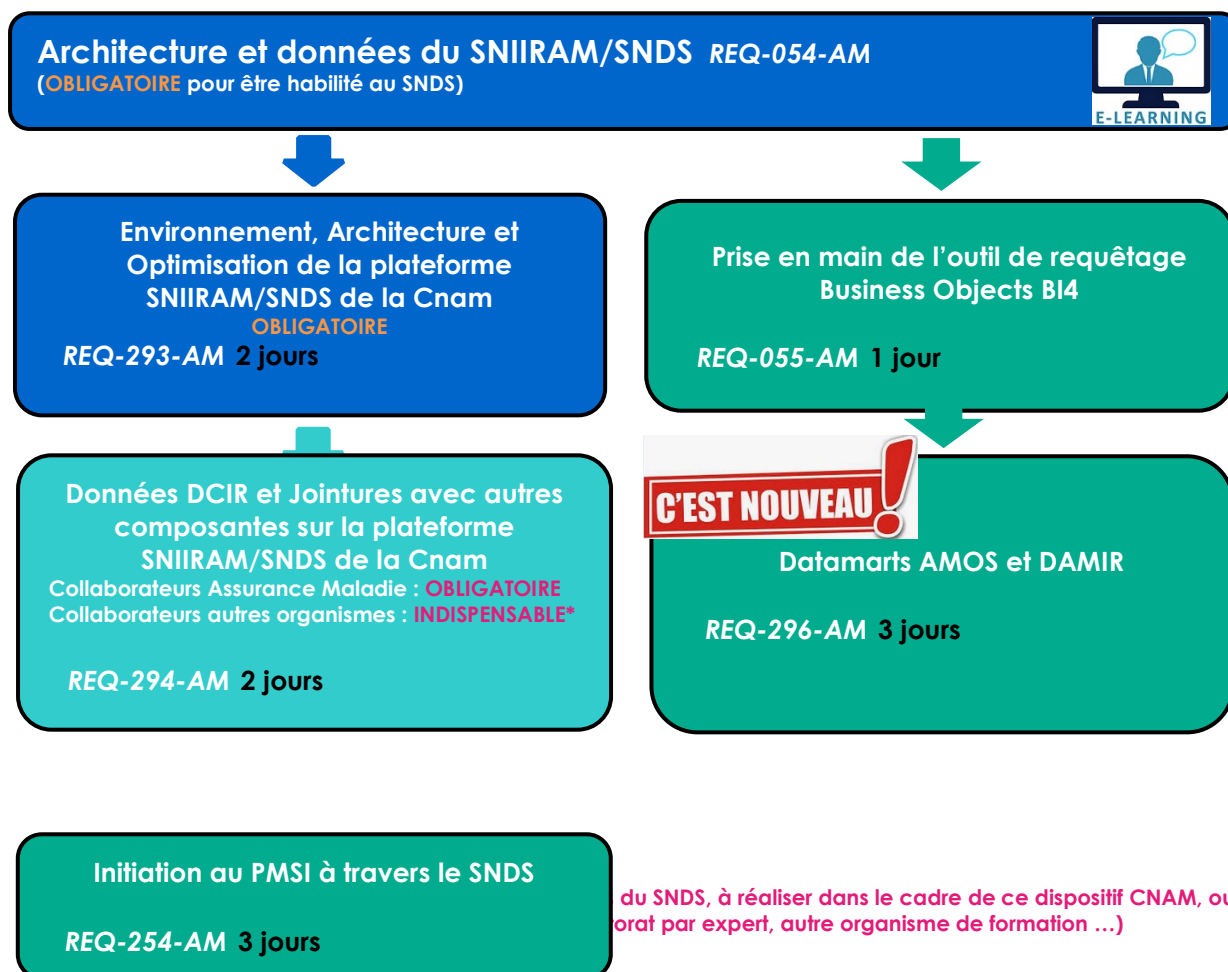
Architecture et données du SNIIRAM/SNDS REQ-054-AM
(OBLIGATOIRE pour être habilité au SNDS)

E-LEARNING

Environnement, Architecture et Optimisation de la plateforme SNIIRAM/SNDS de la Cnam
OBLIGATOIRE
REQ-293-AM 2 jours

Prise en main de l'outil de requêtage Business Objects BI4

REQ-055-AM 1 jour

Données DCIR et Jointures avec autres composantes sur la plateforme SNIIRAM/SNDS de la Cnam
Collaborateurs Assurance Maladie : OBLIGATOIRE
Collaborateurs autres organismes : INDISPENSABLE*

REQ-294-AM 2 jours

C'EST NOUVEAU !

Datamarts AMOS et DAMIR

REQ-296-AM 3 jours

Initiation au PMSI à travers le SNDS

REQ-254-AM 3 jours

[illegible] du SNDS, à réaliser dans le cadre de ce dispositif CNAM, ou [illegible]
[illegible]torat par expert, autre organisme de formation …)